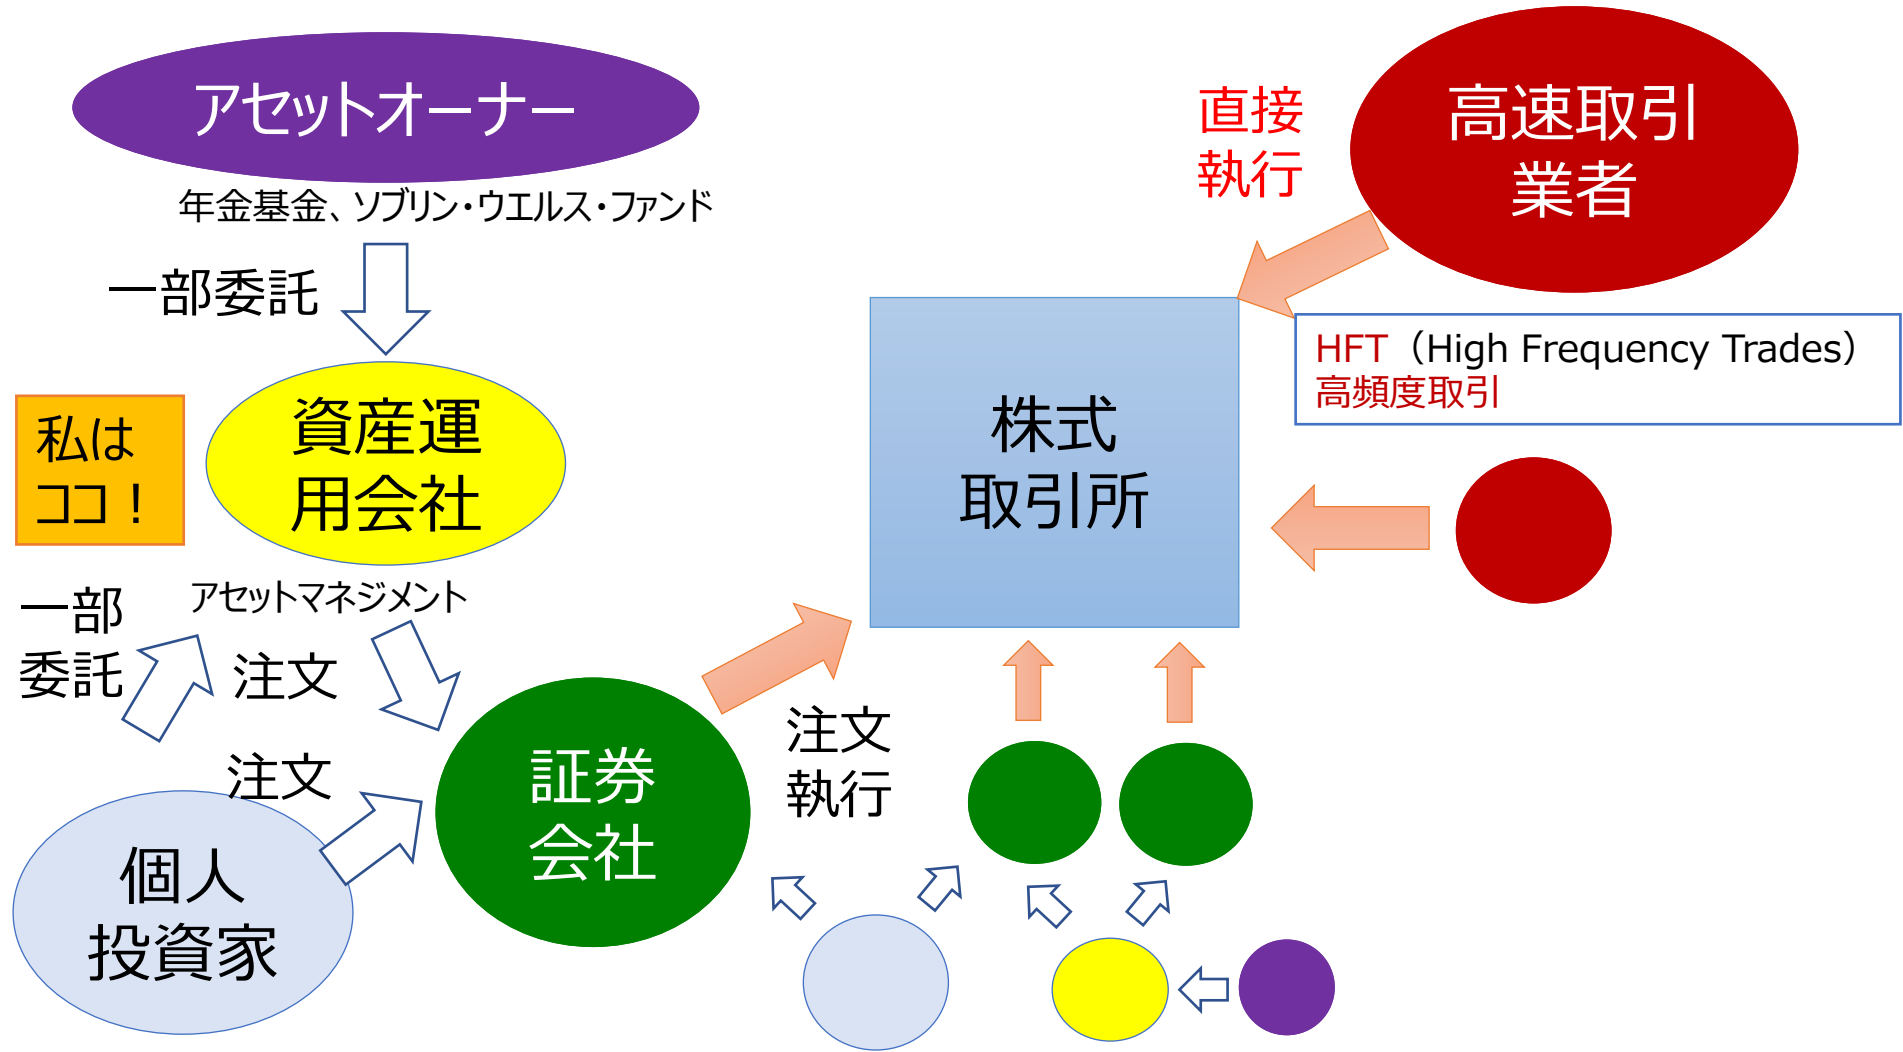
アセットオーナー

年金基金、ソブリン・ウエルス・ファンド

一部委託

直接執行

高速取引業者

HFT（High Frequency Trades）
高頻度取引

私はココ！

資産運用会社

株式取引所

アセットマネジメント

一部委託

注文

注文

個人投資家

証券会社

注文執行